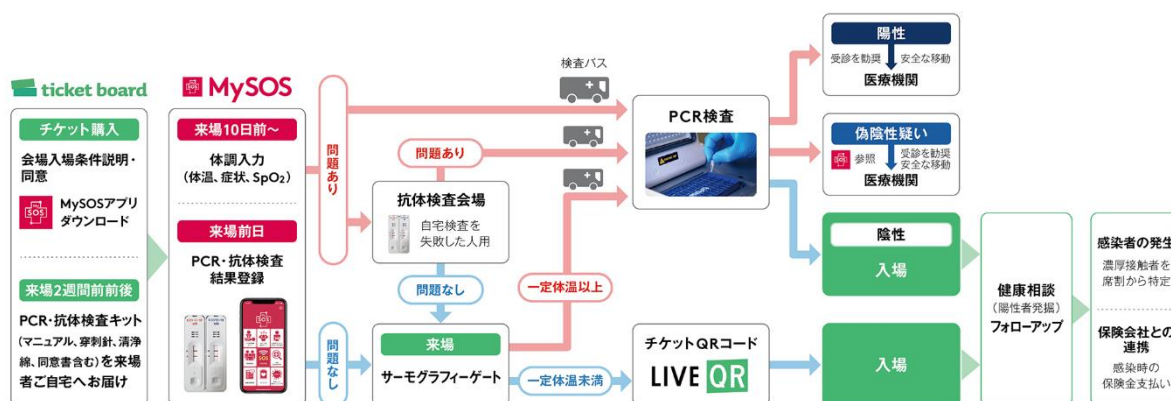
ticket board

MySOS

チケット購入

会場入場条件説明・同意

MySOSアプリダウンロード

来場2週間前前後

PCR・抗体検査キット（マニュアル、穿刺針、清浄綿、同意書含む）を来場者ご自宅へお届け

来場10日前〜

体調入力（体温、症状、$SpO_2$）

来場前日

PCR・抗体検査結果登録

問題あり

問題なし

検査バス

問題あり

抗体検査会場

自宅検査を失敗した人用

問題なし

来場

サーモグラフィーゲート

一定体温以上

一定体温未満

PCR検査

チケットQRコード

LIVE QR

陽性

受診を勧奨　安全な移動

医療機関

偽陰性疑い

参照　受診を勧奨　安全な移動

医療機関

陰性

入場

入場

健康相談（陽性者発掘）

フォローアップ

感染者の発生

濃厚接触者を席割から特定

保険会社との連携

感染時の保険金支払い